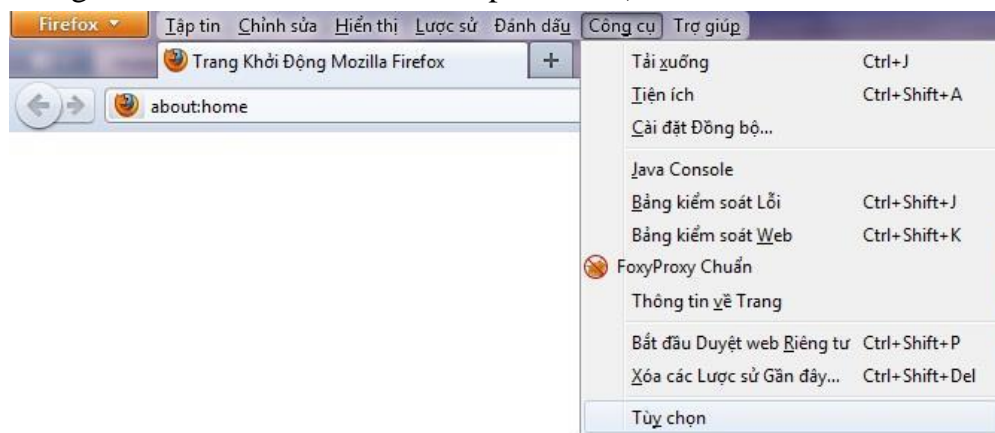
Firefox

Tập tin Chỉnh sửa Hiển thị Lược sử Đánh dấu Công cụ Trợ giúp

Trang Khởi Động Mozilla Firefox

+

about:home

| | |
|---|---|
| Tải xuống | Ctrl+J |
| Tiện ích | Ctrl+Shift+A |
| Cài đặt Đồng bộ... | |
| Java Console | |
| Bảng kiểm soát Lỗi | Ctrl+Shift+J |
| Bảng kiểm soát Web | Ctrl+Shift+K |
| FoxyProxy Chuẩn | |
| Thông tin về Trang | |
| Bắt đầu Duyệt web Riêng tư | Ctrl+Shift+P |
| Xóa các Lược sử Gần đây... | Ctrl+Shift+Del |
| Tùy chọn | |